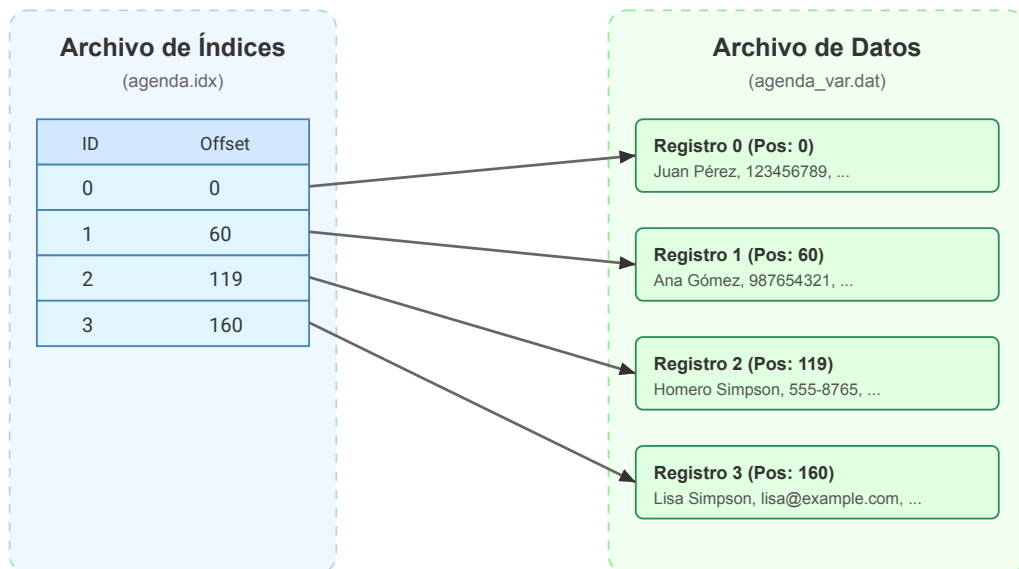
Archivo de Índices
(agenda.idx)

| ID | Offset |
|---|---|
| 0 | 0 |
| 1 | 60 |
| 2 | 119 |
| 3 | 160 |

Archivo de Datos
(agenda_var.dat)

Registro 0 (Pos: 0)
Juan Pérez, 123456789, ...

Registro 1 (Pos: 60)
Ana Gómez, 987654321, ...

Registro 2 (Pos: 119)
Homero Simpson, 555-8765, ...

Registro 3 (Pos: 160)
Lisa Simpson, lisa@example.com, ...